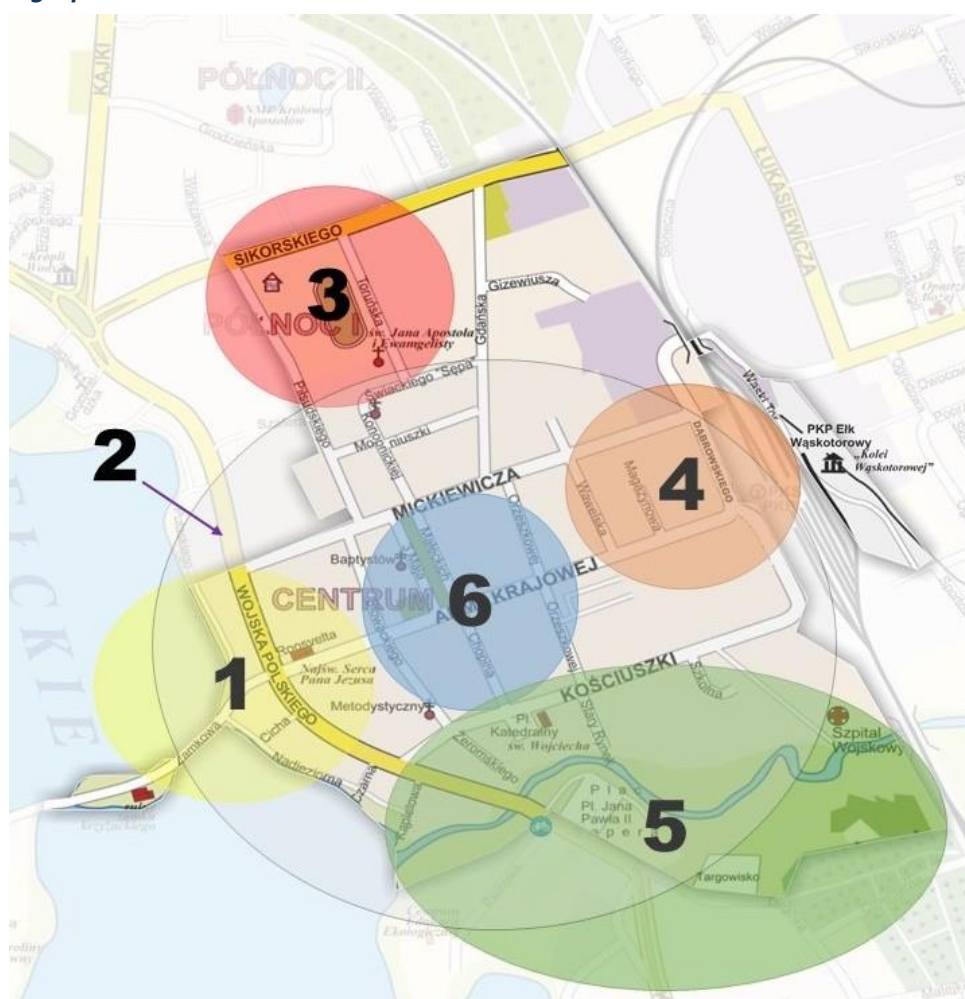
PÓŁNOC II
NMP Królowej Apostołów
Grodzieńska
KAJKI
ŁUKASIEWICZA
SIKORSKIEGO
3
PÓŁNOC I
Toruńska
św. Jana Apostoła i Ewangelisty
Gdańska
Gizewiusza
Piłsudskiego
Świackiego "Sępa"
Moniuszki
2
MICKIEWICZA
DĄBROWSKIEGO
4
Magazynowa
Wawelska
PKP Ełk Wąskotorowy
„Kolei Wąskotorowej"
Baptystów
CENTRUM
6
ARMII KRAJOWEJ
WOJSKA POLSKIEGO
Roosevelta
Najśw. Serca Pana Jezusa
1
Chopina
Orzeszkowej
Metodystyczny
KOŚCIUSZKI
Szkolna
Pl. Katedralny
św. Wojciecha
Stary Rynek
Szpital Wojskowy
Zamkowa
Cicha
Nadjeziorna
Żeromskiego
Pl. Jana Pawła II
5
Targowisko
Ekologiczny